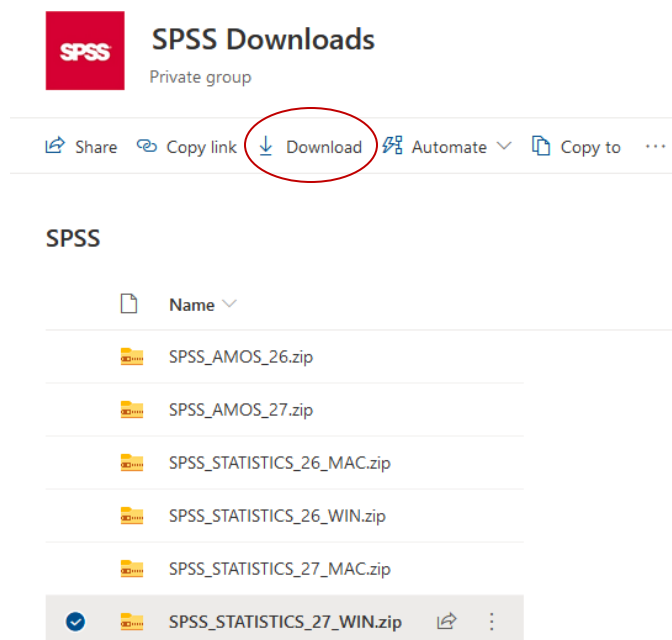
SPSS

SPSS Downloads

Private group

Share Copy link Download Automate Copy to ···

SPSS

Name

SPSS_AMOS_26.zip

SPSS_AMOS_27.zip

SPSS_STATISTICS_26_MAC.zip

SPSS_STATISTICS_26_WIN.zip

SPSS_STATISTICS_27_MAC.zip

SPSS_STATISTICS_27_WIN.zip